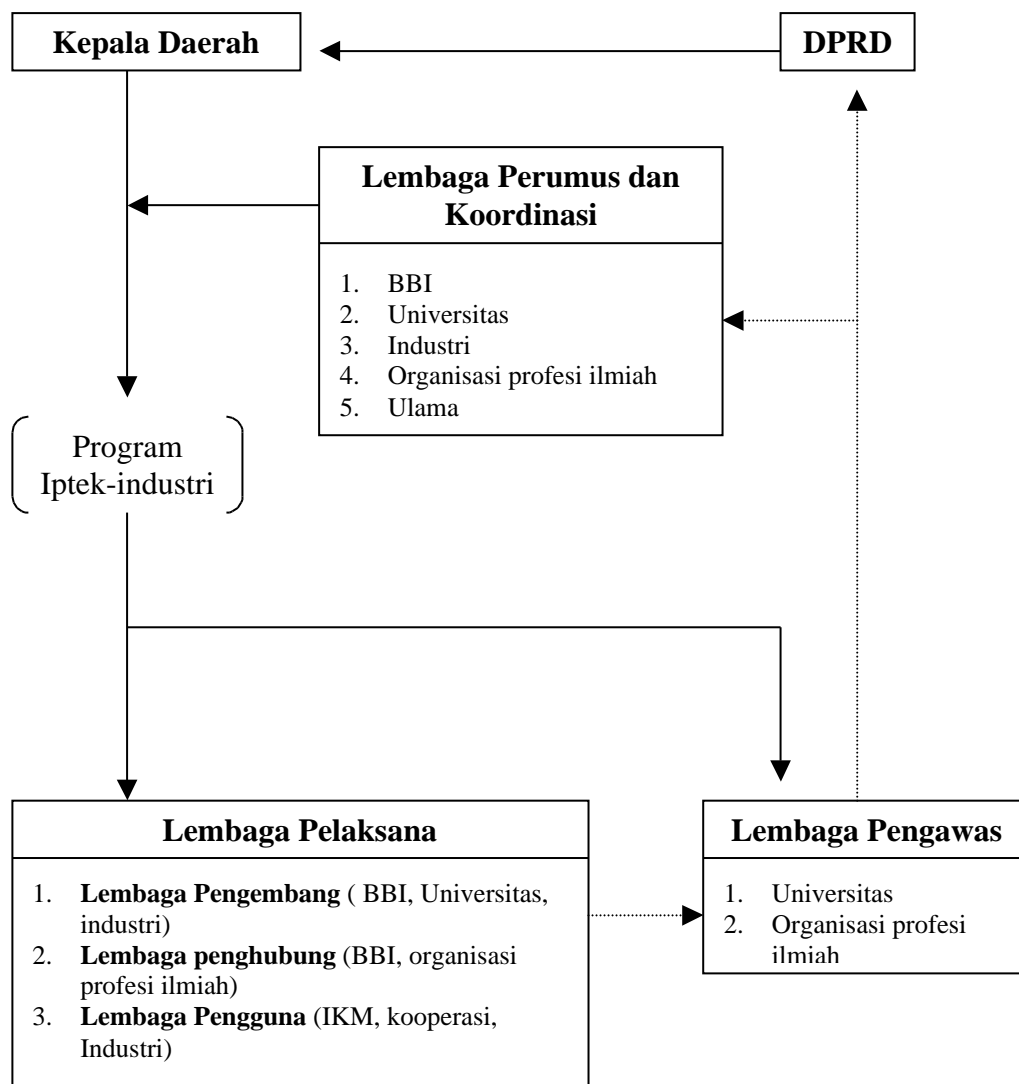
Kepala Daerah

DPRD

Lembaga Perumus dan Koordinasi

1. BBI
2. Universitas
3. Industri
4. Organisasi profesi ilmiah
5. Ulama

Program Iptek-industri

Lembaga Pelaksana

1. **Lembaga Pengembang** ( BBI, Universitas, industri)
2. **Lembaga penghubung** (BBI, organisasi profesi ilmiah)
3. **Lembaga Pengguna** (IKM, kooperasi, Industri)

Lembaga Pengawas

1. Universitas
2. Organisasi profesi ilmiah